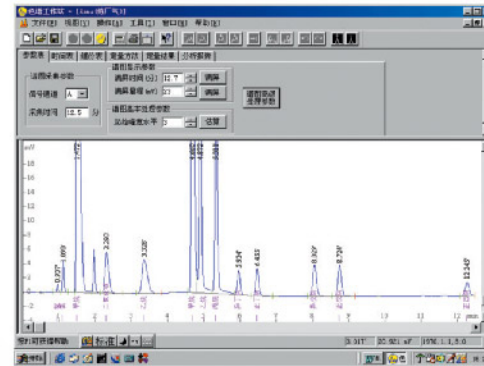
色谱工作站 - [Lims1同厂气1]
文件(F) 视图(V) 操作(O) 工具(T) 窗口(W) 帮助(H)
参数表 | 时间表 | 组份表 | 定量方法 | 定量结果 | 分析报告
谱图采集参数
信号通道 A
采集时间 18.5 分
谱图显示参数
调屏时间(分) 12.7 调屏
调屏量程(mV) 33 调屏
谱图基本信息参数
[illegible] 5 设置
谱图基础处理参数
mV
0.977
1.669
2.262
3.338
5.934
6.403
9.024
8.735
12.343
min
1 2 3 4 5 6 7 8 9 10 11 12
实时数据标记
5.31T 20.981 uV 1998.1.1.5.0